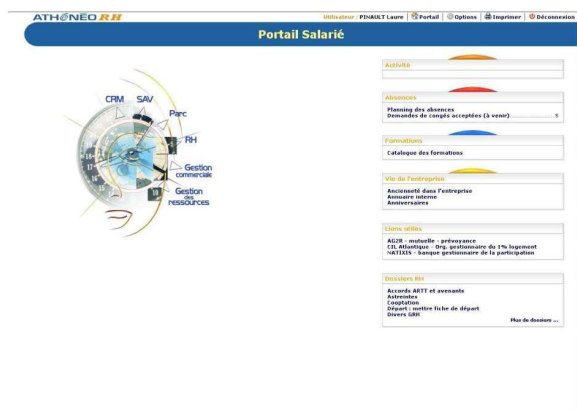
ATHÉNÉO RH

Utilisateur : PINAULT Laure | Portail | Options | Imprimer | Déconnexion

Portail Salarié

CRM
SAV
Parc
RH
Gestion commerciale
Gestion des ressources

Activité

Absences
Planning des absences
Demandes de congés acceptées (à venir) 1

Formations
Catalogue des formations

Vie de l'entreprise
Ancienneté dans l'entreprise
Annuaire interne
Anniversaires

Liens utiles
AG2R - mutuelle - prévoyance
CIL Atlantique - Org. gestionnaire du 1% logement
NATIXIS - banque gestionnaire de la participation

Dossiers RH
Accords ARTT et avenants
Astreintes
Cooptation
Départ : mettre fiche de départ
Divers GRH
Plus de dossiers ...